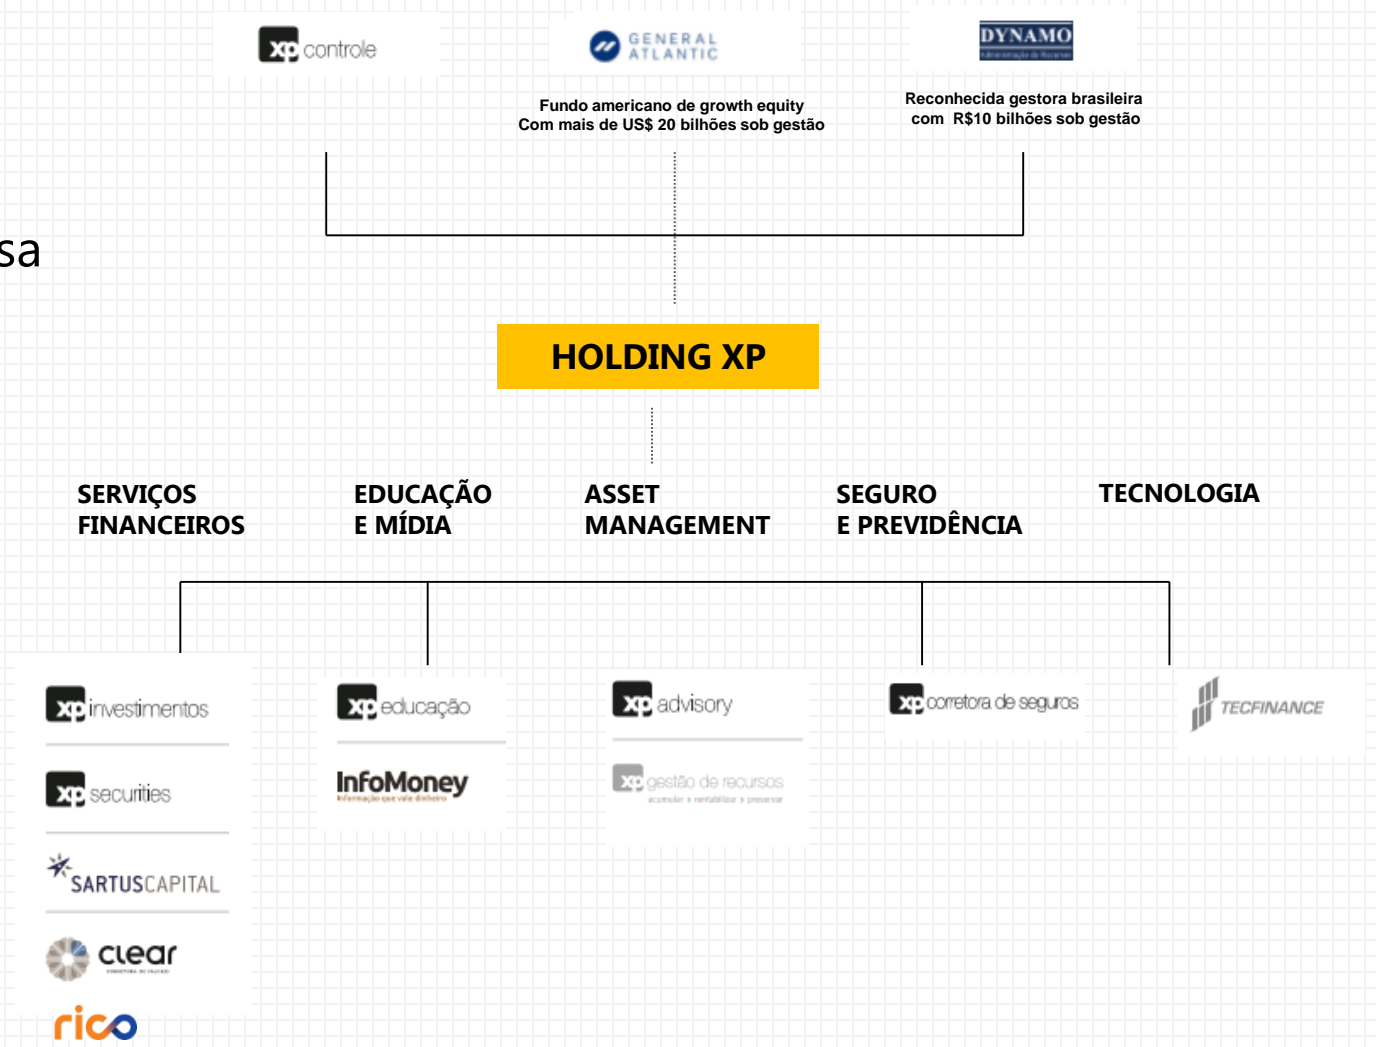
xp controle

GENERAL ATLANTIC

DYNAMO
Administração de Recursos

Fundo americano de growth equity
Com mais de US$ 20 bilhões sob gestão

Reconhecida gestora brasileira
com R$10 bilhões sob gestão

sa

HOLDING XP

SERVIÇOS FINANCEIROS

EDUCAÇÃO E MÍDIA

ASSET MANAGEMENT

SEGURO E PREVIDÊNCIA

TECNOLOGIA

xp investimentos

xp securities

SARTUSCAPITAL

clear
CORRETORA DE VALORES

rico

xp educação

InfoMoney
Informação que vale dinheiro

xp advisory

xp gestão de recursos
acumular › rentabilizar › preservar

xp corretora de seguros

TECFINANCE